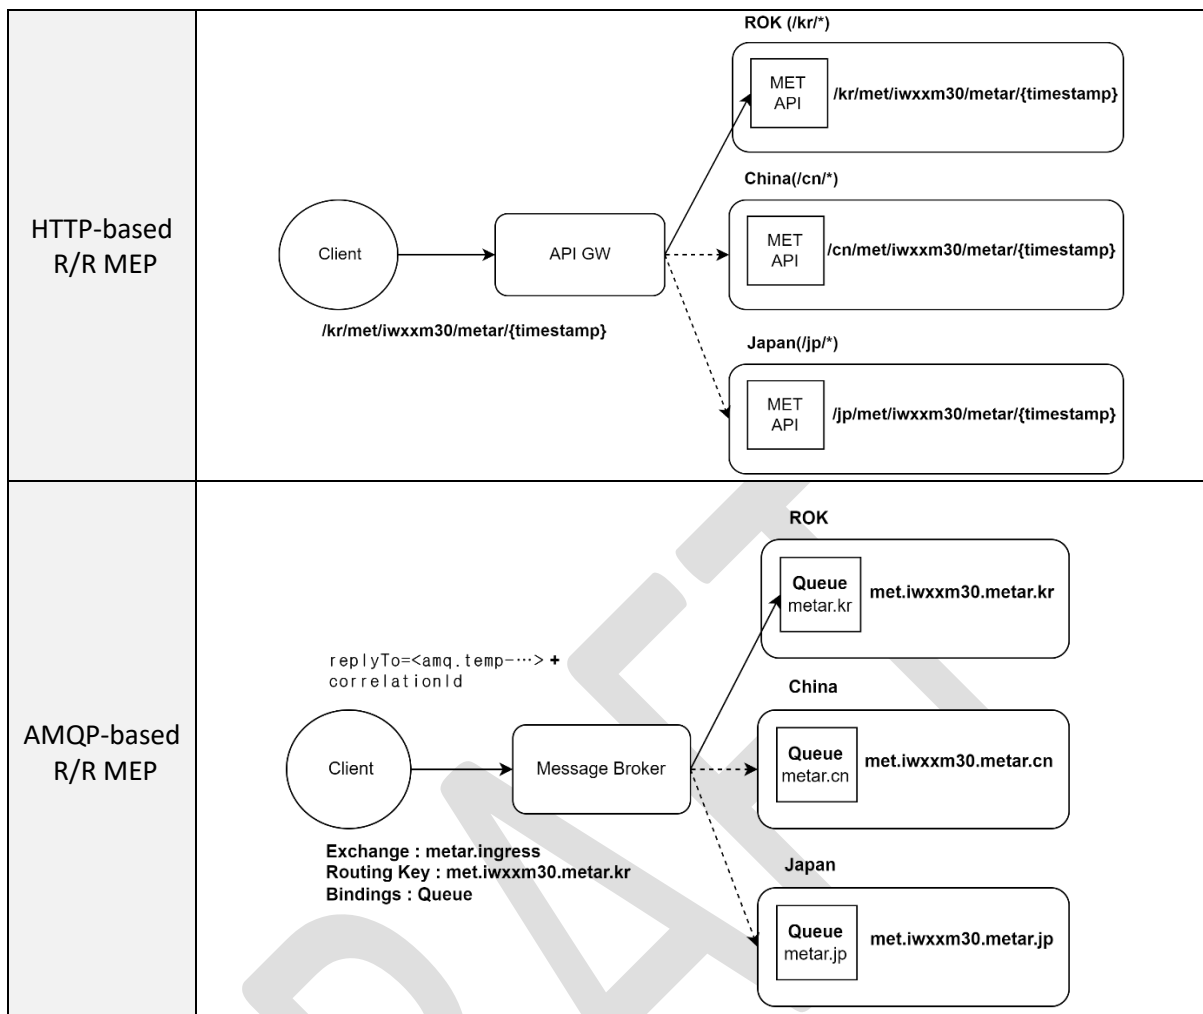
| | |
|---|---|
| HTTP-based R/R MEP | ROK (/kr/*) MET API /kr/met/iwxxm30/metar/{timestamp} China(/cn/*) MET API /cn/met/iwxxm30/metar/{timestamp} Japan(/jp/*) MET API /jp/met/iwxxm30/metar/{timestamp} Client API GW /kr/met/iwxxm30/metar/{timestamp} |
| AMQP-based R/R MEP | ROK Queue metar.kr met.iwxxm30.metar.kr replyTo=<amq.temp-…> + correlationId China Queue metar.cn met.iwxxm30.metar.cn Client Message Broker Exchange : metar.ingress Routing Key : met.iwxxm30.metar.kr Bindings : Queue Japan Queue metar.jp met.iwxxm30.metar.jp |

DRAFT